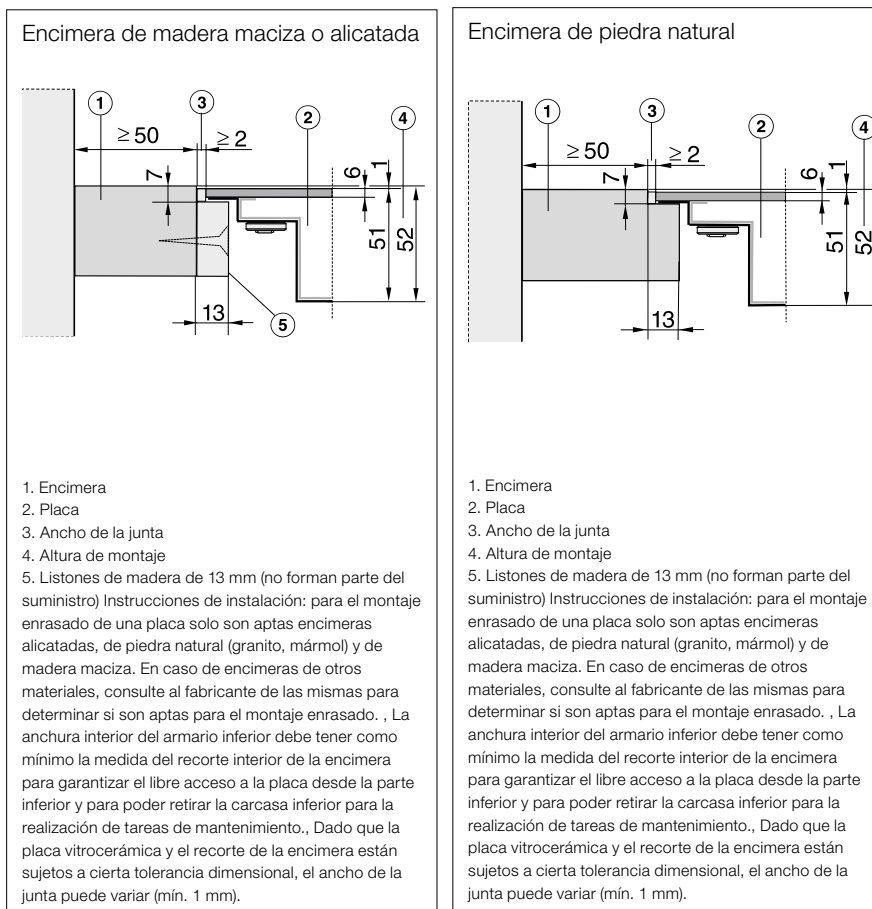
Encimera de madera maciza o alicatada

1
3
2
4
≥ 50
≥ 2
7
6
1
51
52
13
5

1. Encimera
2. Placa
3. Ancho de la junta
4. Altura de montaje
5. Listones de madera de 13 mm (no forman parte del suministro) Instrucciones de instalación: para el montaje enrasado de una placa solo son aptas encimeras alicatadas, de piedra natural (granito, mármol) y de madera maciza. En caso de encimeras de otros materiales, consulte al fabricante de las mismas para determinar si son aptas para el montaje enrasado. , La anchura interior del armario inferior debe tener como mínimo la medida del recorte interior de la encimera para garantizar el libre acceso a la placa desde la parte inferior y para poder retirar la carcasa inferior para la realización de tareas de mantenimiento., Dado que la placa vitrocerámica y el recorte de la encimera están sujetos a cierta tolerancia dimensional, el ancho de la junta puede variar (mín. 1 mm).

Encimera de piedra natural

1
3
2
4
≥ 50
≥ 2
7
6
1
51
52
13

1. Encimera
2. Placa
3. Ancho de la junta
4. Altura de montaje
5. Listones de madera de 13 mm (no forman parte del suministro) Instrucciones de instalación: para el montaje enrasado de una placa solo son aptas encimeras alicatadas, de piedra natural (granito, mármol) y de madera maciza. En caso de encimeras de otros materiales, consulte al fabricante de las mismas para determinar si son aptas para el montaje enrasado. , La anchura interior del armario inferior debe tener como mínimo la medida del recorte interior de la encimera para garantizar el libre acceso a la placa desde la parte inferior y para poder retirar la carcasa inferior para la realización de tareas de mantenimiento., Dado que la placa vitrocerámica y el recorte de la encimera están sujetos a cierta tolerancia dimensional, el ancho de la junta puede variar (mín. 1 mm).